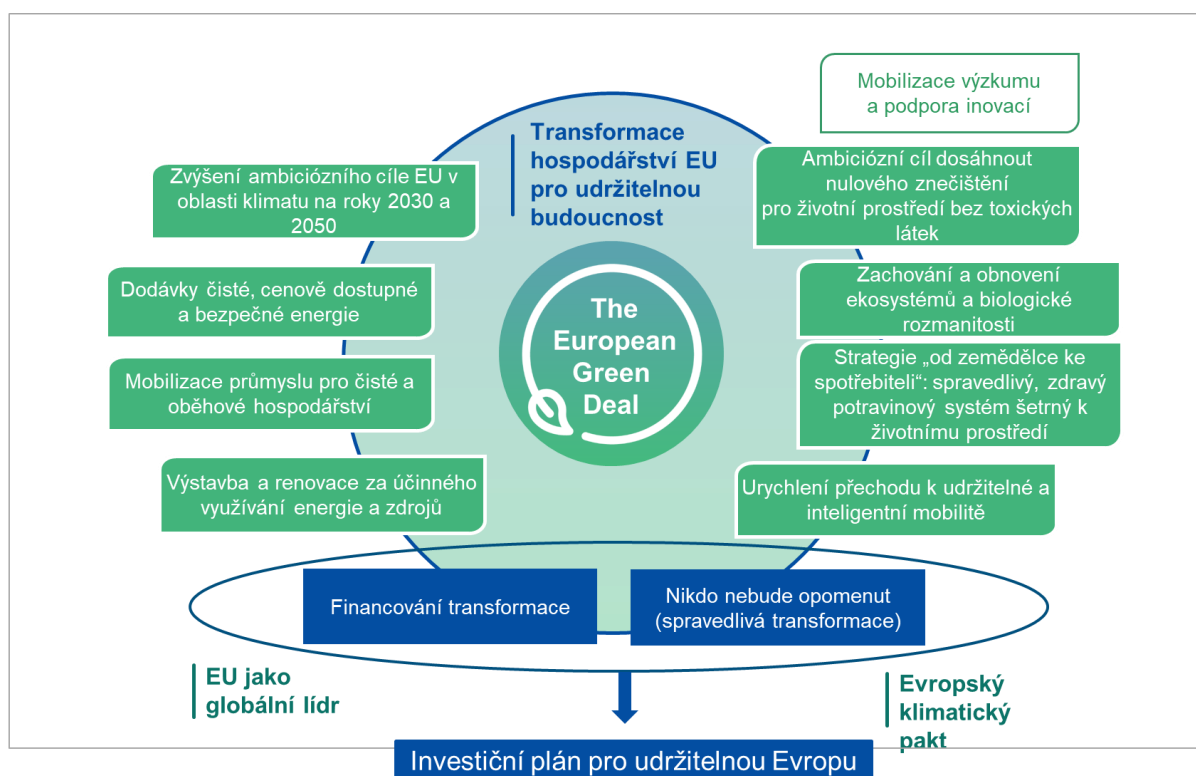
Mobilizace výzkumu a podpora inovací

Transformace hospodářství EU pro udržitelnou budoucnost

Zvýšení ambiciózního cíle EU v oblasti klimatu na roky 2030 a 2050

Ambiciózní cíl dosáhnout nulového znečištění pro životní prostředí bez toxických látek

Dodávky čisté, cenově dostupné a bezpečné energie

The European Green Deal

Zachování a obnovení ekosystémů a biologické rozmanitosti

Mobilizace průmyslu pro čisté a oběhové hospodářství

Strategie „od zemědělce ke spotřebiteli“: spravedlivý, zdravý potravinový systém šetrný k životnímu prostředí

Výstavba a renovace za účinného využívání energie a zdrojů

Urychlení přechodu k udržitelné a inteligentní mobilitě

Financování transformace

Nikdo nebude opomenut (spravedlivá transformace)

EU jako globální lídr

Evropský klimatický pakt

Investiční plán pro udržitelnou Evropu